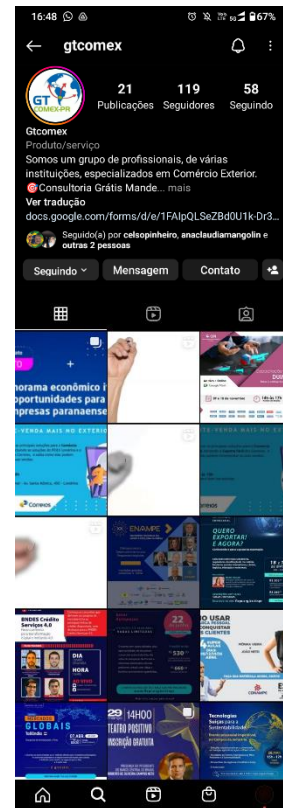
16:48 67%

gtcomex

GT COMEX-PR

21 Publicações
119 Seguidores
58 Seguindo

Gtcomex
Produto/serviço
Somos um grupo de profissionais, de várias instituições, especializados em Comércio Exterior.
🎯Consultoria Grátis Mande... mais
Ver tradução
docs.google.com/forms/d/e/1FAIpQLSeZBd0U1k-Dr3...

Seguido(a) por celsopinheiro, anaclaudiamangolin e outras 2 pessoas

Seguindo
Mensagem
Contato

norama econômico i
portunidades para
mpresas paranaense

VENDA MAIS NO EXTERIO

Correios

ENAMPE

QUERO EXPORTAR! E AGORA?

BNDES Crédito Serviços 4.0

DIA
HORA

22

COMO USAR
CLIENTES

GLOBAIS

29 14H00
TEATRO POSITIVO
INSCRIÇÃO GRATUITA

Tecnologia